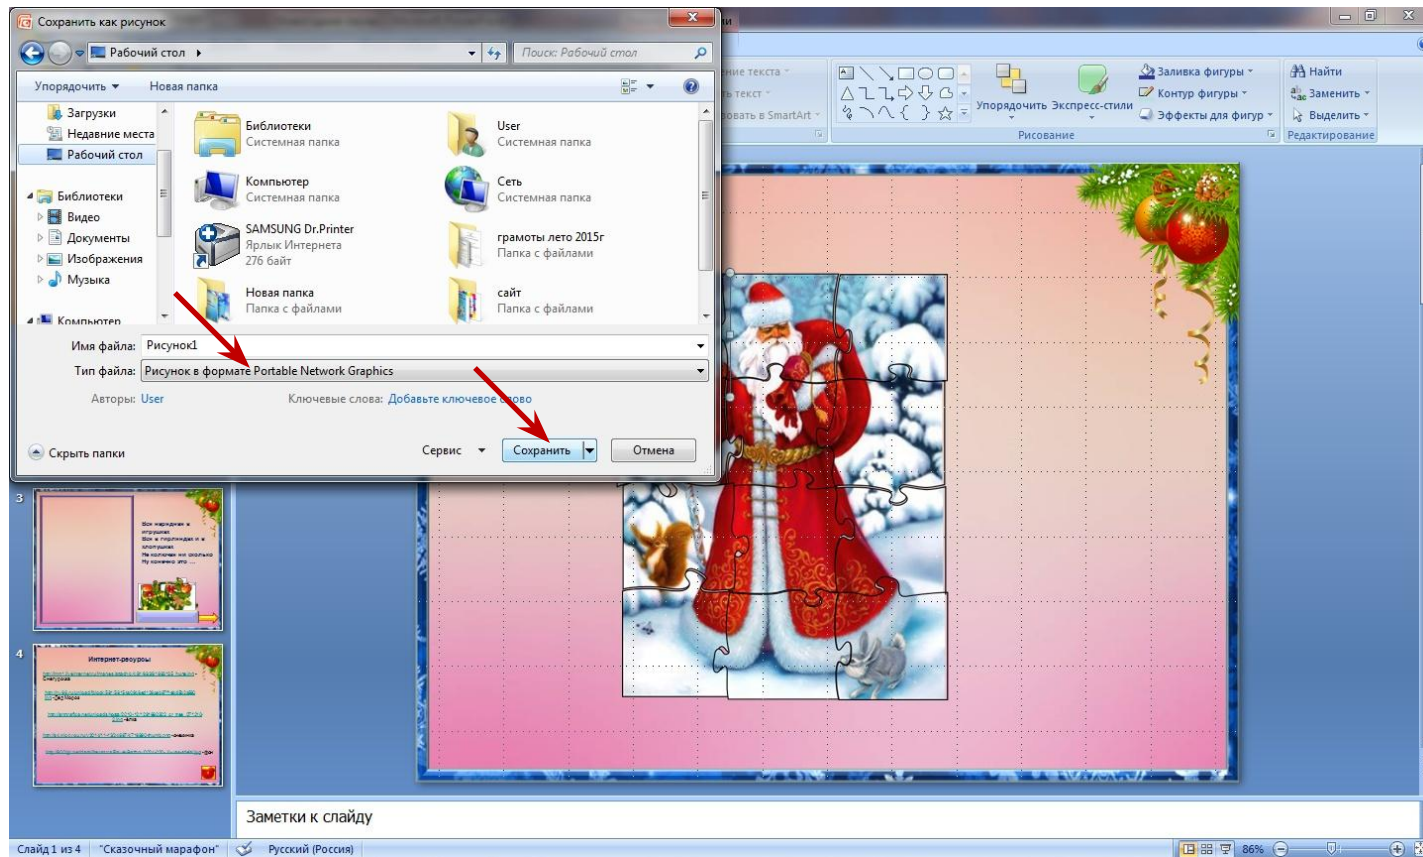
Сохранить как рисунок

Рабочий стол ▸

Поиск: Рабочий стол

Упорядочить ▾ Новая папка

Загрузки
Недавние места
Рабочий стол
Библиотеки
Видео
Документы
Изображения
Музыка
Компьютер

Библиотеки
Системная папка

User
Системная папка

Компьютер
Системная папка

Сеть
Системная папка

SAMSUNG Dr.Printer
Ярлык Интернета
276 байт

грамоты лето 2015г
Папка с файлами

Новая папка
Папка с файлами

сайт
Папка с файлами

Имя файла: Рисунок1

Тип файла: Рисунок в формате Portable Network Graphics

Авторы: User

Ключевые слова: Добавьте ключевое слово

Скрыть папки

Сервис ▾

Сохранить

Отмена

ение текста
ть текст
овать в SmartArt

Упорядочить

Экспресс-стили

Заливка фигуры
Контур фигуры
Эффекты для фигур

Рисование

Найти
Заменить
Выделить

Редактирование

3

Все наряжено к игрушки
Все в гирляндах и в хлопушках
Не хочу не мог сколько
Ну конечно это ...

4

Интернет-ресурсы

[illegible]

Заметки к слайду

Слайд 1 из 4 "Сказочный марафон" Русский (Россия)

86%